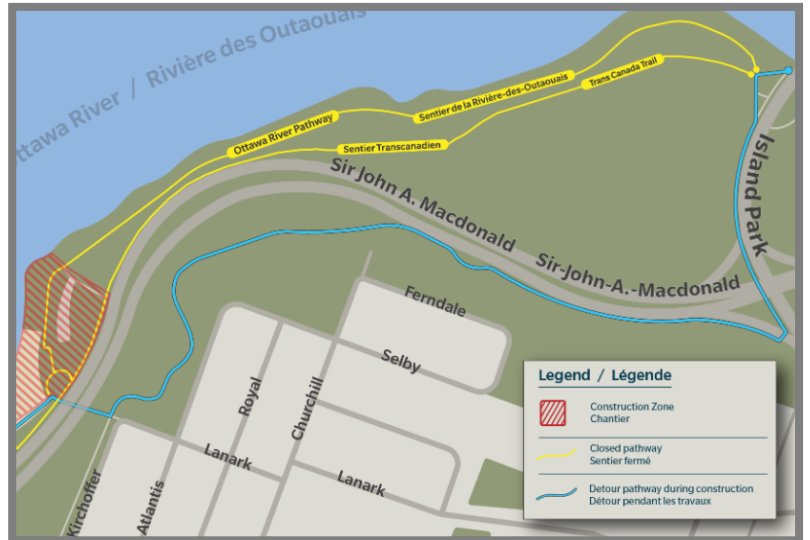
ttawa River / Rivière des Outaouais

Ottawa River Pathway
Sentier de la Rivière-des-Outaouais
Trans Canada Trail
Sentier Transcanadien

Sir John A. Macdonald
Sir-John-A.-Macdonald

Island Park

Ferndale
Selby
Royal
Churchill
Lanark
Lanark
Atlantis
Kirchoffer

Legend / Légende

Construction Zone
Chantier

Closed pathway
Sentier fermé

Detour pathway during construction
Détour pendant les travaux